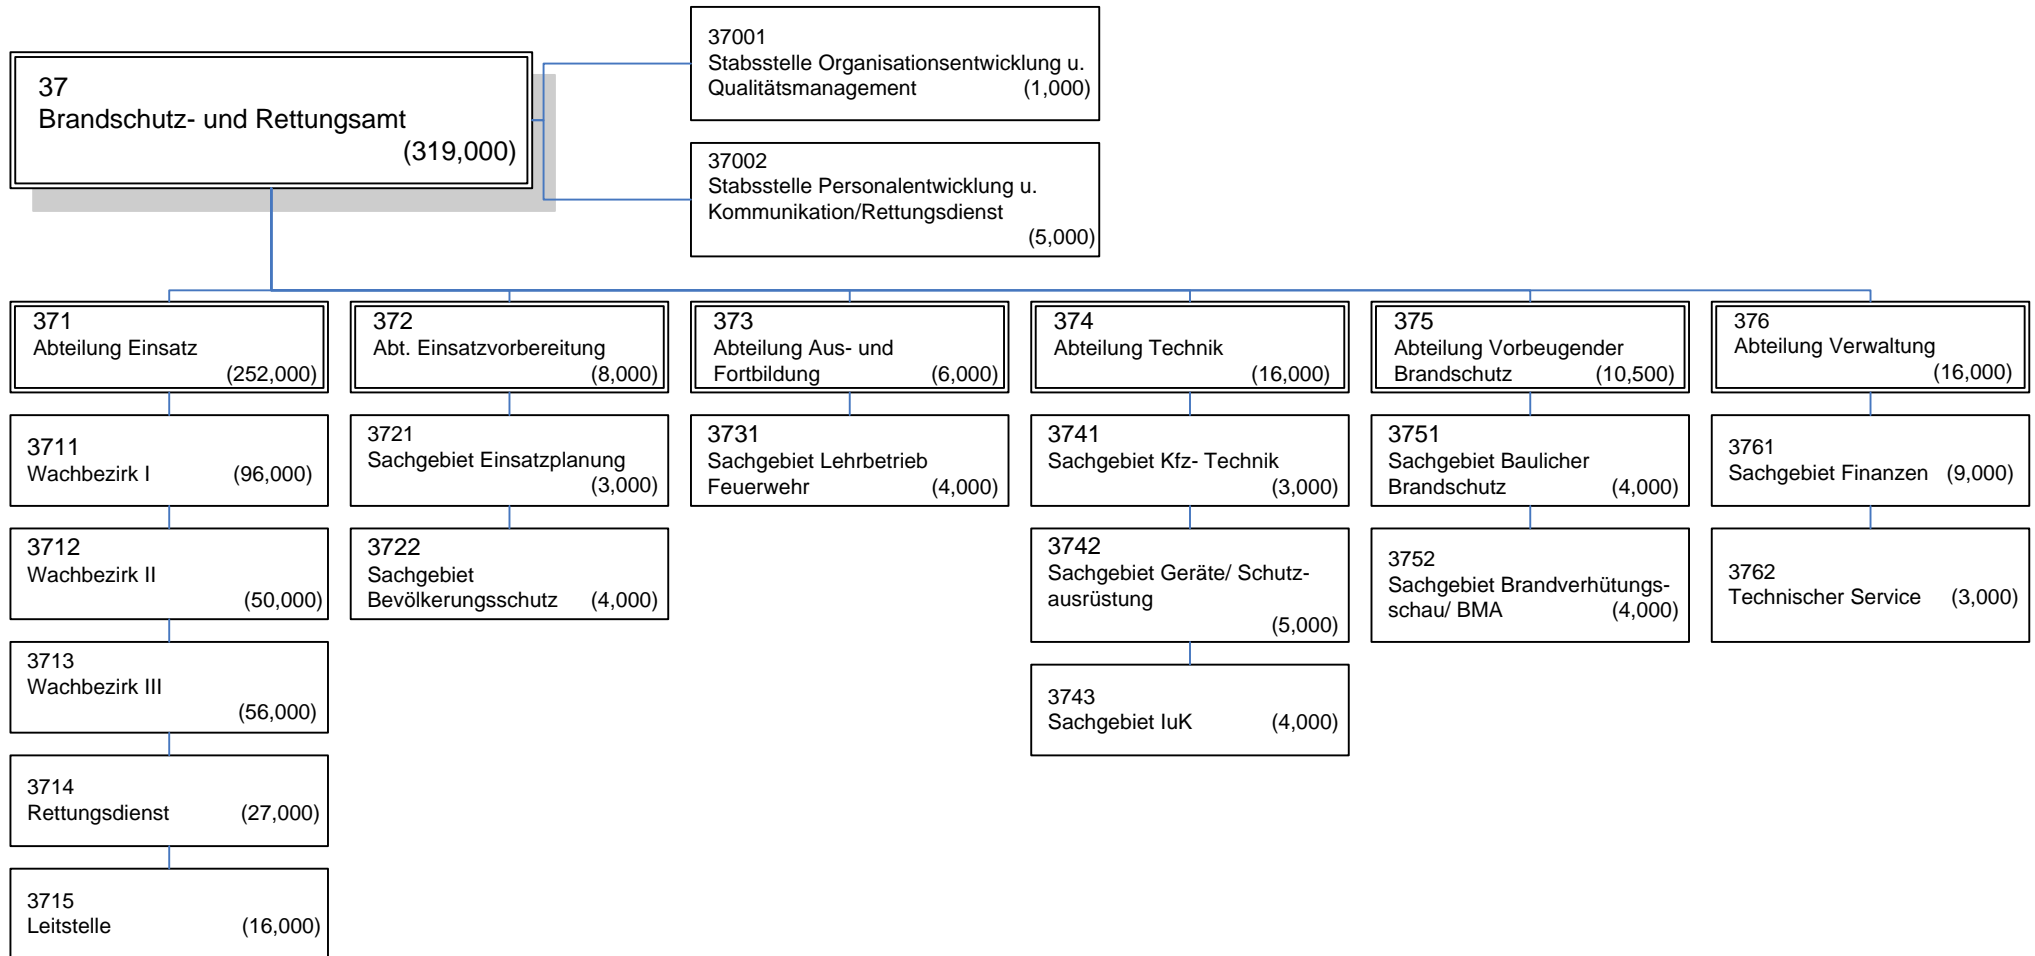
37
Brandschutz- und Rettungsamt
(319,000)

37001
Stabsstelle Organisationsentwicklung u. Qualitätsmanagement (1,000)

37002
Stabsstelle Personalentwicklung u. Kommunikation/Rettungsdienst (5,000)

371
Abteilung Einsatz (252,000)

3711
Wachbezirk I (96,000)

3712
Wachbezirk II (50,000)

3713
Wachbezirk III (56,000)

3714
Rettungsdienst (27,000)

3715
Leitstelle (16,000)

372
Abt. Einsatzvorbereitung (8,000)

3721
Sachgebiet Einsatzplanung (3,000)

3722
Sachgebiet Bevölkerungsschutz (4,000)

373
Abteilung Aus- und Fortbildung (6,000)

3731
Sachgebiet Lehrbetrieb Feuerwehr (4,000)

374
Abteilung Technik (16,000)

3741
Sachgebiet Kfz- Technik (3,000)

3742
Sachgebiet Geräte/ Schutzausrüstung (5,000)

3743
Sachgebiet IuK (4,000)

375
Abteilung Vorbeugender Brandschutz (10,500)

3751
Sachgebiet Baulicher Brandschutz (4,000)

3752
Sachgebiet Brandverhütungsschau/ BMA (4,000)

376
Abteilung Verwaltung (16,000)

3761
Sachgebiet Finanzen (9,000)

3762
Technischer Service (3,000)